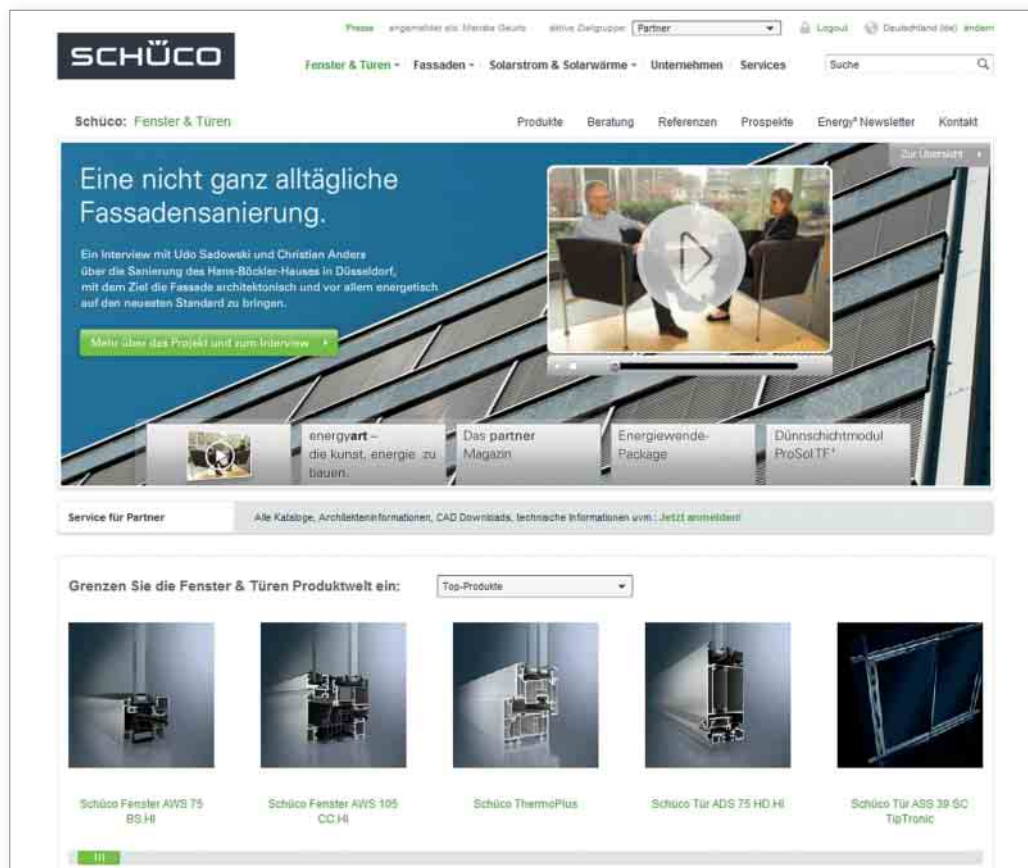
Presse angemeldet als: Mareike Geurts aktive Zielgruppe: Partner Logout Deutschland (de) ändern

SCHÜCO

Fenster & Türen Fassaden Solarstrom & Solarwärme Unternehmen Services Suche

Schüco: Fenster & Türen

Produkte Beratung Referenzen Prospekte Energy³ Newsletter Kontakt

Zur Übersicht

Eine nicht ganz alltägliche Fassadensanierung.

Ein Interview mit Udo Sadowski und Christian Anders über die Sanierung des Hans-Böckler-Hauses in Düsseldorf, mit dem Ziel die Fassade architektonisch und vor allem energetisch auf den neuesten Standard zu bringen.

Mehr über das Projekt und zum Interview

energyart – die kunst, energie zu bauen.

Das partner Magazin

Energiewende-Package

Dünnschichtmodul ProSol TF⁺

Service für Partner

Alle Kataloge, Architekteninformationen, CAD Downloads, technische Informationen uvm.: Jetzt anmelden!

Grenzen Sie die Fenster & Türen Produktwelt ein:

Top-Produkte

Schüco Fenster AWS 75 BS.HI

Schüco Fenster AWS 105 CC.HI

Schüco ThermoPlus

Schüco Tür ADS 75 HD.HI

Schüco Tür ASS 39 SC TipTronic